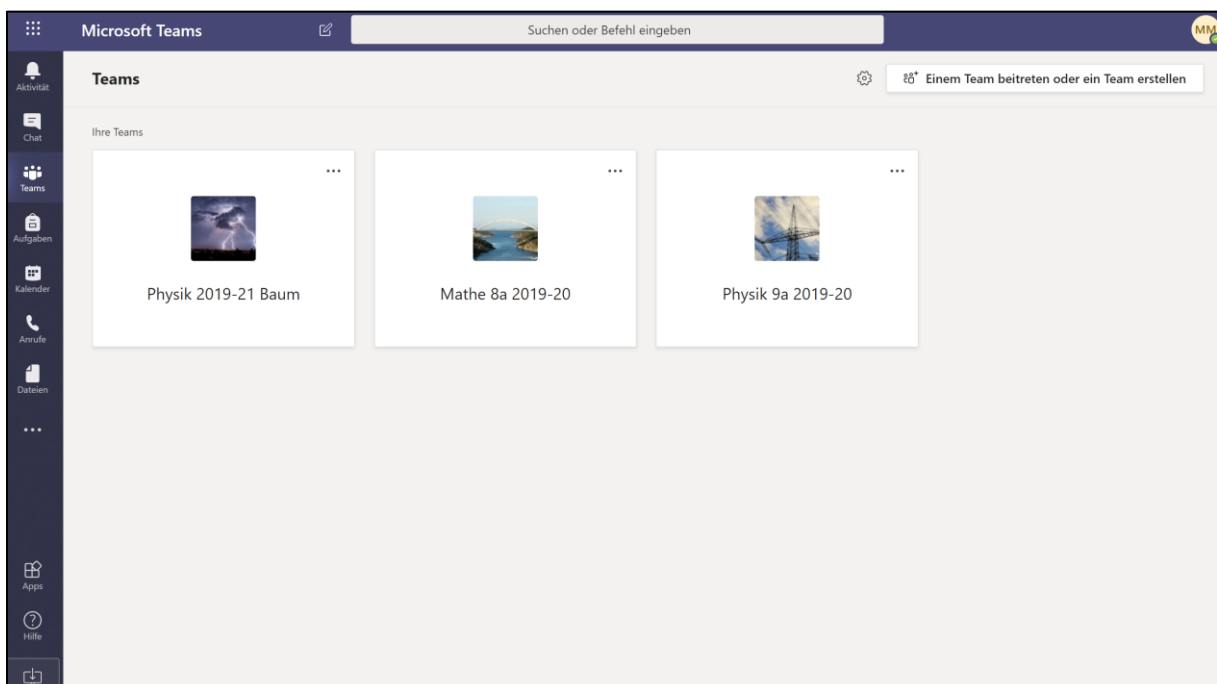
Microsoft Teams

Suchen oder Befehl eingeben

MM

Aktivität

Chat

Teams

Aufgaben

Kalender

Anrufe

Dateien

...

Apps

Hilfe

Teams

Einem Team beitreten oder ein Team erstellen

Ihre Teams

...

Physik 2019-21 Baum

...

Mathe 8a 2019-20

...

Physik 9a 2019-20